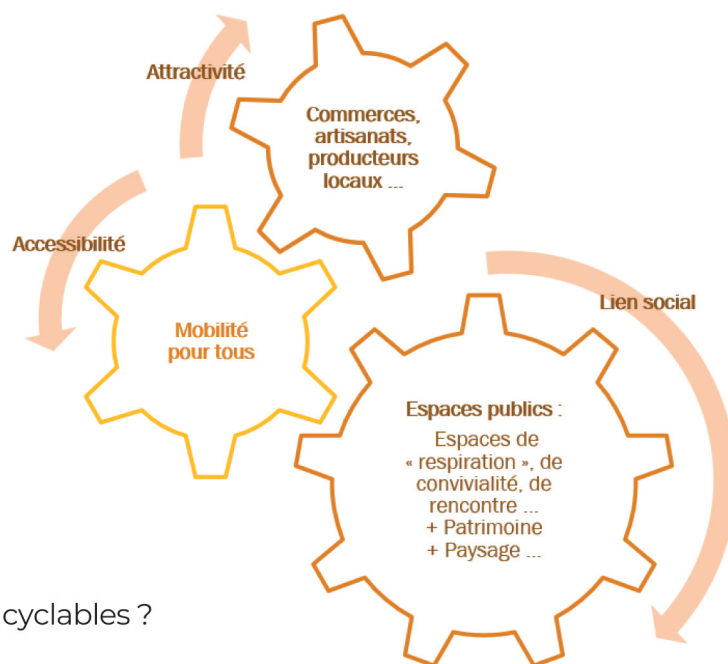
Attractivité

Commerces, artisanats, producteurs locaux ...

Accessibilité

Mobilité pour tous

Lien social

Espaces publics :

Espaces de « respiration », de convivialité, de rencontre ...
+ Patrimoine
+ Paysage ...

cyclables ?